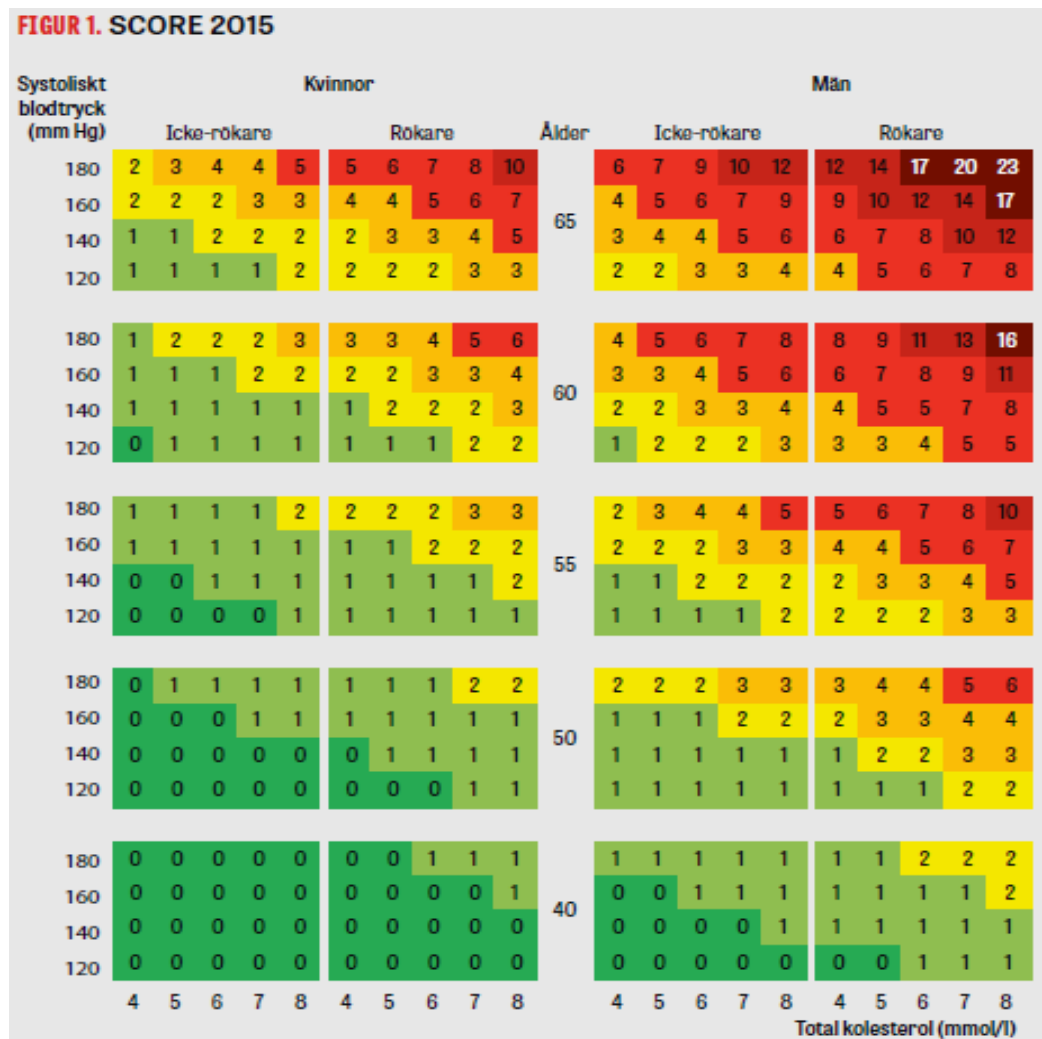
FIGUR 1. SCORE 2015

| Systoliskt blodtryck (mm Hg) | Kvinnor Icke-rökare | | | | | Kvinnor Rökare | | | | | Ålder | Män Icke-rökare | | | | | Män Rökare | | | | |
|---|---|---|---|---|---|---|---|---|---|---|---|---|---|---|---|---|---|---|---|---|---|
| 180 | 2 | 3 | 4 | 4 | 5 | 5 | 6 | 7 | 8 | 10 | 65 | 6 | 7 | 9 | 10 | 12 | 12 | 14 | 17 | 20 | 23 |
| 160 | 2 | 2 | 2 | 3 | 3 | 4 | 4 | 5 | 6 | 7 | | 4 | 5 | 6 | 7 | 9 | 9 | 10 | 12 | 14 | 17 |
| 140 | 1 | 1 | 2 | 2 | 2 | 2 | 3 | 3 | 4 | 5 | | 3 | 4 | 4 | 5 | 6 | 6 | 7 | 8 | 10 | 12 |
| 120 | 1 | 1 | 1 | 1 | 2 | 2 | 2 | 2 | 3 | 3 | | 2 | 2 | 3 | 3 | 4 | 4 | 5 | 6 | 7 | 8 |
| 180 | 1 | 2 | 2 | 2 | 3 | 3 | 3 | 4 | 5 | 6 | 60 | 4 | 5 | 6 | 7 | 8 | 8 | 9 | 11 | 13 | 16 |
| 160 | 1 | 1 | 1 | 2 | 2 | 2 | 2 | 3 | 3 | 4 | | 3 | 3 | 4 | 5 | 6 | 6 | 7 | 8 | 9 | 11 |
| 140 | 1 | 1 | 1 | 1 | 1 | 1 | 2 | 2 | 2 | 3 | | 2 | 2 | 3 | 3 | 4 | 4 | 5 | 5 | 7 | 8 |
| 120 | 0 | 1 | 1 | 1 | 1 | 1 | 1 | 1 | 2 | 2 | | 1 | 2 | 2 | 2 | 3 | 3 | 3 | 4 | 5 | 5 |
| 180 | 1 | 1 | 1 | 1 | 2 | 2 | 2 | 2 | 3 | 3 | 55 | 2 | 3 | 4 | 4 | 5 | 5 | 6 | 7 | 8 | 10 |
| 160 | 1 | 1 | 1 | 1 | 1 | 1 | 1 | 2 | 2 | 2 | | 2 | 2 | 2 | 3 | 3 | 4 | 4 | 5 | 6 | 7 |
| 140 | 0 | 0 | 1 | 1 | 1 | 1 | 1 | 1 | 1 | 2 | | 1 | 1 | 2 | 2 | 2 | 2 | 3 | 3 | 4 | 5 |
| 120 | 0 | 0 | 0 | 0 | 1 | 1 | 1 | 1 | 1 | 1 | | 1 | 1 | 1 | 1 | 2 | 2 | 2 | 2 | 3 | 3 |
| 180 | 0 | 1 | 1 | 1 | 1 | 1 | 1 | 1 | 2 | 2 | 50 | 2 | 2 | 2 | 3 | 3 | 3 | 4 | 4 | 5 | 6 |
| 160 | 0 | 0 | 0 | 1 | 1 | 1 | 1 | 1 | 1 | 1 | | 1 | 1 | 1 | 2 | 2 | 2 | 3 | 3 | 4 | 4 |
| 140 | 0 | 0 | 0 | 0 | 0 | 0 | 1 | 1 | 1 | 1 | | 1 | 1 | 1 | 1 | 1 | 1 | 2 | 2 | 3 | 3 |
| 120 | 0 | 0 | 0 | 0 | 0 | 0 | 0 | 0 | 1 | 1 | | 1 | 1 | 1 | 1 | 1 | 1 | 1 | 1 | 2 | 2 |
| 180 | 0 | 0 | 0 | 0 | 0 | 0 | 0 | 1 | 1 | 1 | 40 | 1 | 1 | 1 | 1 | 1 | 1 | 1 | 2 | 2 | 2 |
| 160 | 0 | 0 | 0 | 0 | 0 | 0 | 0 | 0 | 0 | 1 | | 0 | 0 | 1 | 1 | 1 | 1 | 1 | 1 | 1 | 2 |
| 140 | 0 | 0 | 0 | 0 | 0 | 0 | 0 | 0 | 0 | 0 | | 0 | 0 | 0 | 0 | 1 | 1 | 1 | 1 | 1 | 1 |
| 120 | 0 | 0 | 0 | 0 | 0 | 0 | 0 | 0 | 0 | 0 | | 0 | 0 | 0 | 0 | 0 | 0 | 0 | 1 | 1 | 1 |
| | 4 | 5 | 6 | 7 | 8 | 4 | 5 | 6 | 7 | 8 | | 4 | 5 | 6 | 7 | 8 | 4 | 5 | 6 | 7 | 8 |

Total kolesterol (mmol/l)